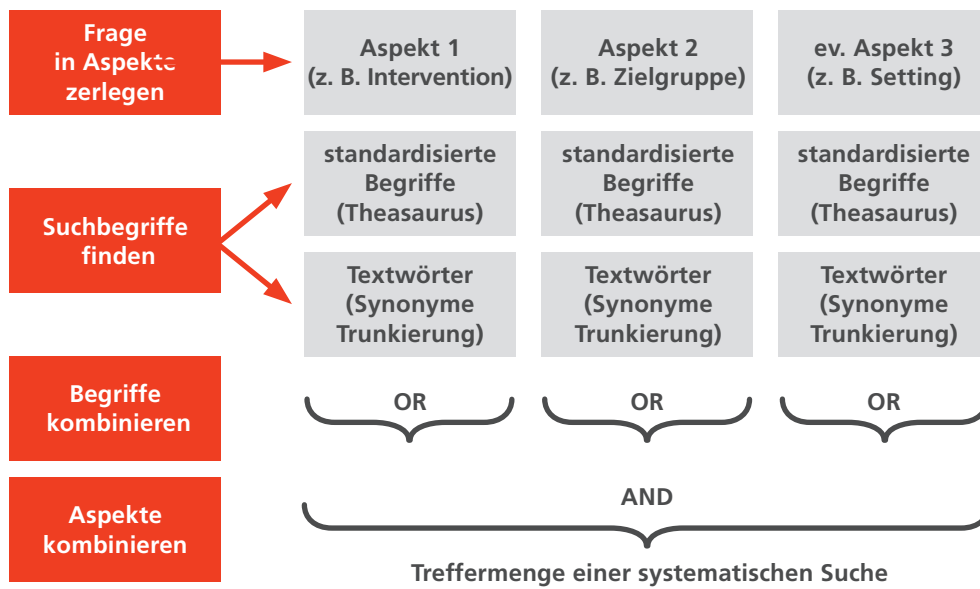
Frage in Aspekte zerlegen

Aspekt 1 (z. B. Intervention)

Aspekt 2 (z. B. Zielgruppe)

ev. Aspekt 3 (z. B. Setting)

Suchbegriffe finden

standardisierte Begriffe (Theasaurus)

standardisierte Begriffe (Theasaurus)

standardisierte Begriffe (Theasaurus)

Textwörter (Synonyme Trunkierung)

Textwörter (Synonyme Trunkierung)

Textwörter (Synonyme Trunkierung)

Begriffe kombinieren

OR

OR

OR

Aspekte kombinieren

AND

Treffermenge einer systematischen Suche